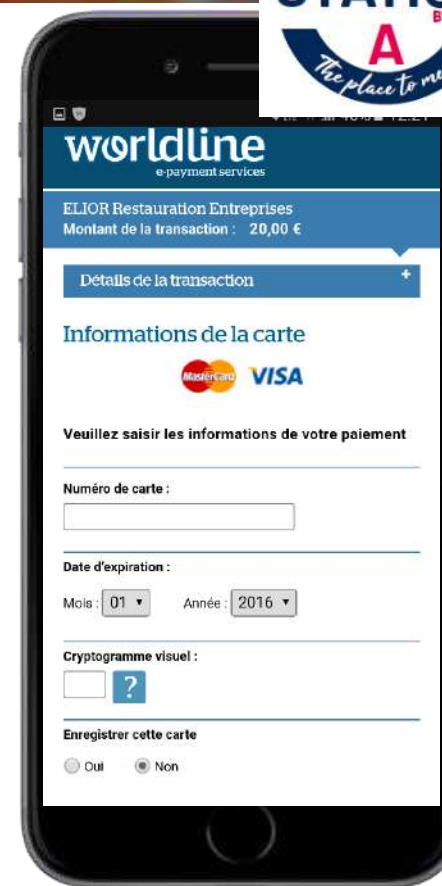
STATIO
A
B
The place to me

worldline
e-payment services

ELIOR Restauration Entreprises
Montant de la transaction : 20,00 €

Détails de la transaction +

Informations de la carte

MasterCard VISA

Veuillez saisir les informations de votre paiement

Numéro de carte :

Date d'expiration :

Mois : 01 ▾ Année : 2016 ▾

Cryptogramme visuel :

?

Enregistrer cette carte

Oui Non